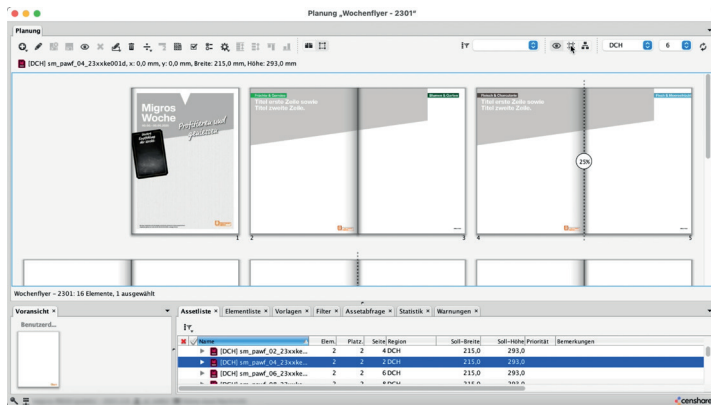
Planung „Wochenflyer - 2301"

Planung

DCH 6

[DCH] sm_pawf_04_23xxke001d, x: 0,0 mm, y: 0,0 mm, Breite: 215,0 mm, Höhe: 293,0 mm

Migros Woche

Profitieren und geniessen

Früchte & Gemüse

Titel erste Zeile sowie Titel zweite Zeile.

Blumen & Garten

Fleisch & Charcuterie

Titel erste Zeile sowie Titel zweite Zeile.

Brot & Backwaren

25%

1 2 3 4 5

Wochenflyer - 2301: 16 Elemente, 1 ausgewählt

Voransicht × Assetliste × Elementliste × Vorlagen × Filter × Assetabfrage × Statistik × Warnungen ×

Benutzerd...

| Name | Elem. | Platz. | Seite | Region | Soll-Breite | Soll-Höhe | Priorität | Bemerkungen |
|---|---|---|---|---|---|---|---|---|
| [DCH] sm_pawf_02_23xxke... | 2 | 2 | 4 | DCH | 215,0 | 293,0 | | |
| [DCH] sm_pawf_04_23xxke... | 2 | 2 | 2 | DCH | 215,0 | 293,0 | | |
| [DCH] sm_pawf_06_23xxke... | 2 | 2 | 6 | DCH | 215,0 | 293,0 | | |
| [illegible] | 2 | 2 | 8 | DCH | 215,0 | 293,0 | | |

censhare